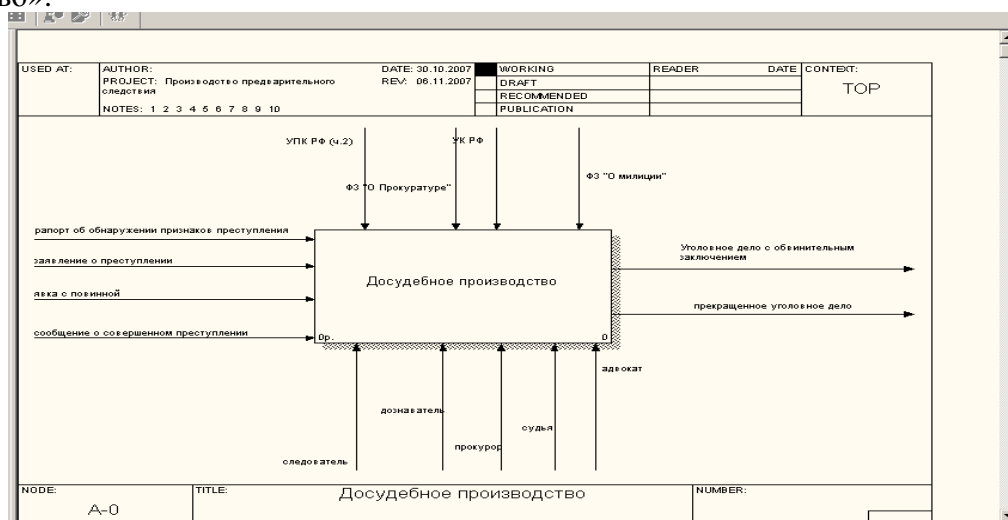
во».

| USED AT: | AUTHOR: PROJECT: Производство предварительного следствия NOTES: 1 2 3 4 5 6 7 8 9 10 | DATE: 30.10.2007 REV: 06.11.2007 | WORKING | READER | DATE | CONTEXT: TOP |
|---|---|---|---|---|---|---|
| | | | DRAFT | | | |
| | | | RECOMMENDED | | | |
| | | | PUBLICATION | | | |

УПК РФ (ч.2)

УК РФ

ФЗ "О Прокуратуре"

ФЗ "О милиции"

рапорт об обнаружении признаков преступления

заявление о преступлении

явка с повинной

сообщение о совершенном преступлении

Досудебное производство

0р.

0

Уголовное дело с обвинительным заключением

прекращенное уголовное дело

адвокат

дознаватель

судья

прокурор

следователь

| NODE: A-0 | TITLE: Досудебное производство | NUMBER: |
|---|---|---|